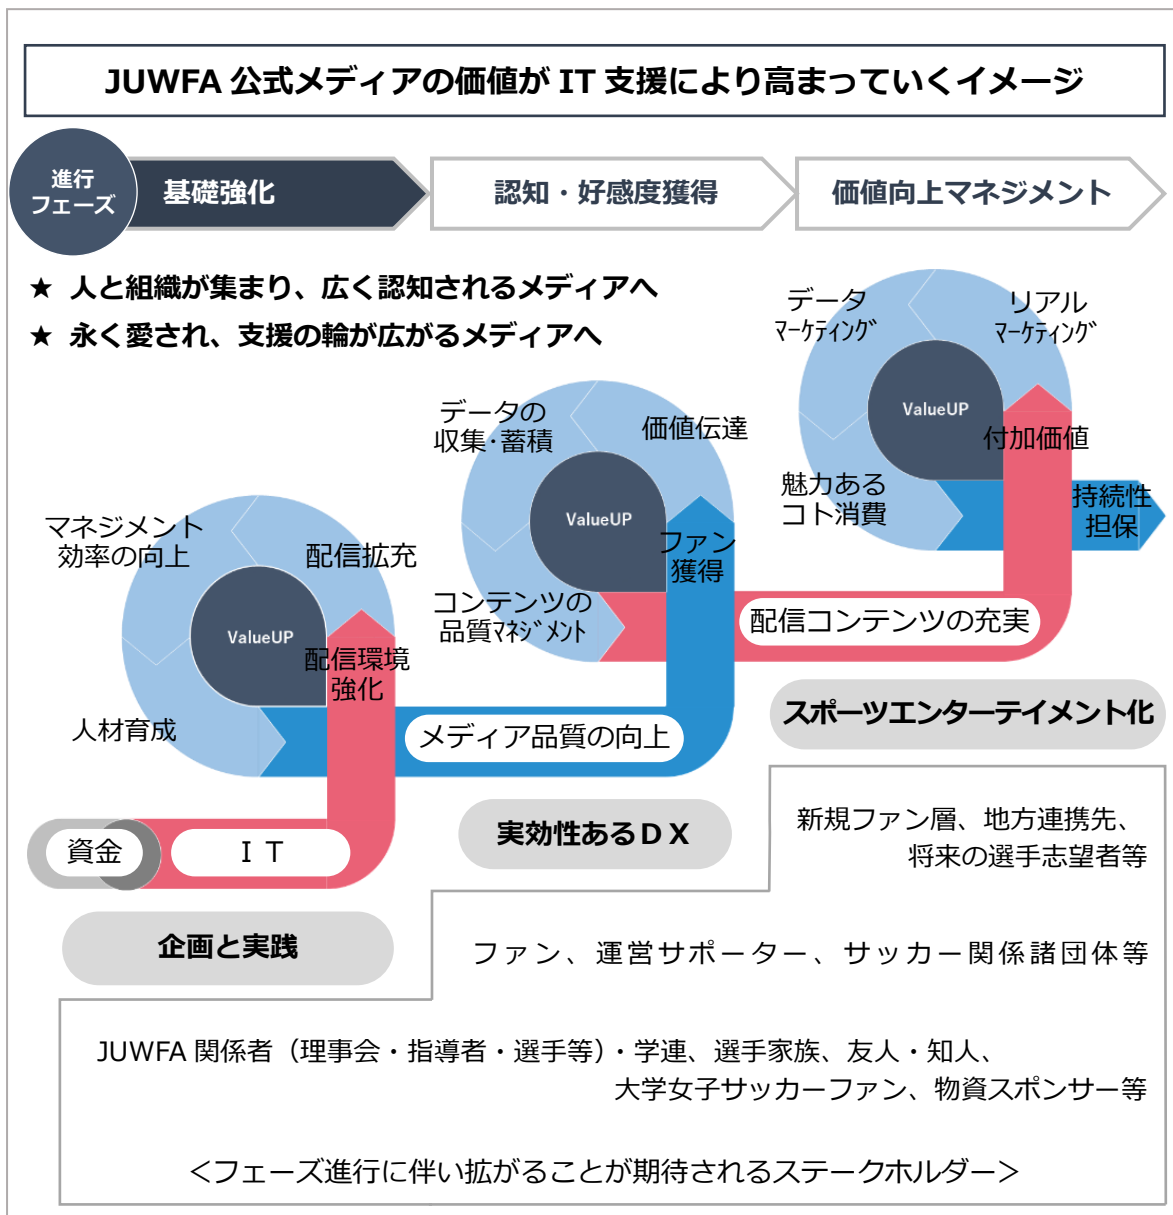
JUWFA 公式メディアの価値が IT 支援により高まっていくイメージ

進行フェーズ

基礎強化

認知・好感度獲得

価値向上マネジメント

★ 人と組織が集まり、広く認知されるメディアへ
★ 永く愛され、支援の輪が広がるメディアへ

データ
マーケティング

リアル
マーケティング

ValueUP

付加価値

魅力ある
コト消費

持続性
担保

データの
収集･蓄積

価値伝達

ValueUP

ファン
獲得

コンテンツの
品質マネジメント

配信コンテンツの充実

マネジメント
効率の向上

配信拡充

ValueUP

配信環境
強化

人材育成

メディア品質の向上

スポーツエンターテイメント化

資金

ＩＴ

実効性あるＤＸ

企画と実践

新規ファン層、地方連携先、
将来の選手志望者等

ファン、運営サポーター、サッカー関係諸団体等

JUWFA 関係者（理事会・指導者・選手等）・学連、選手家族、友人・知人、
大学女子サッカーファン、物資スポンサー等

＜フェーズ進行に伴い拡がることが期待されるステークホルダー＞